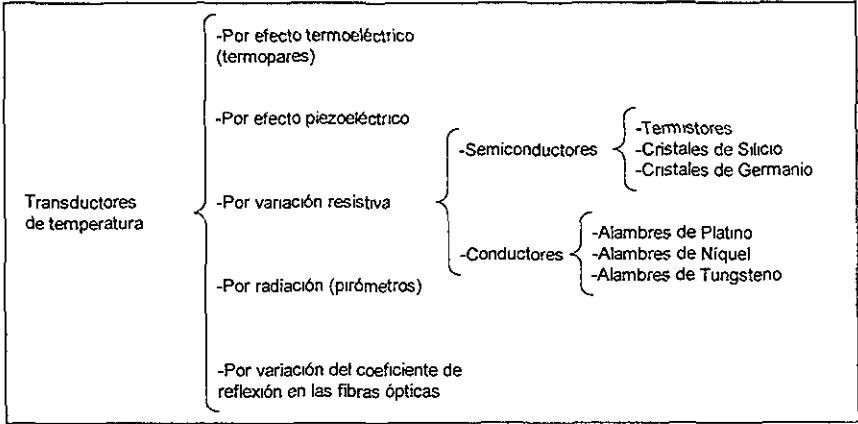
Transductores de temperatura

-Por efecto termoeléctrico (termopares)

-Por efecto piezoeléctrico

-Por variación resistiva

-Semiconductores

-Termistores
-Cristales de Silicio
-Cristales de Germanio

-Conductores

-Alambres de Platino
-Alambres de Níquel
-Alambres de Tungsteno

-Por radiación (pirómetros)

-Por variación del coeficiente de reflexión en las fibras ópticas